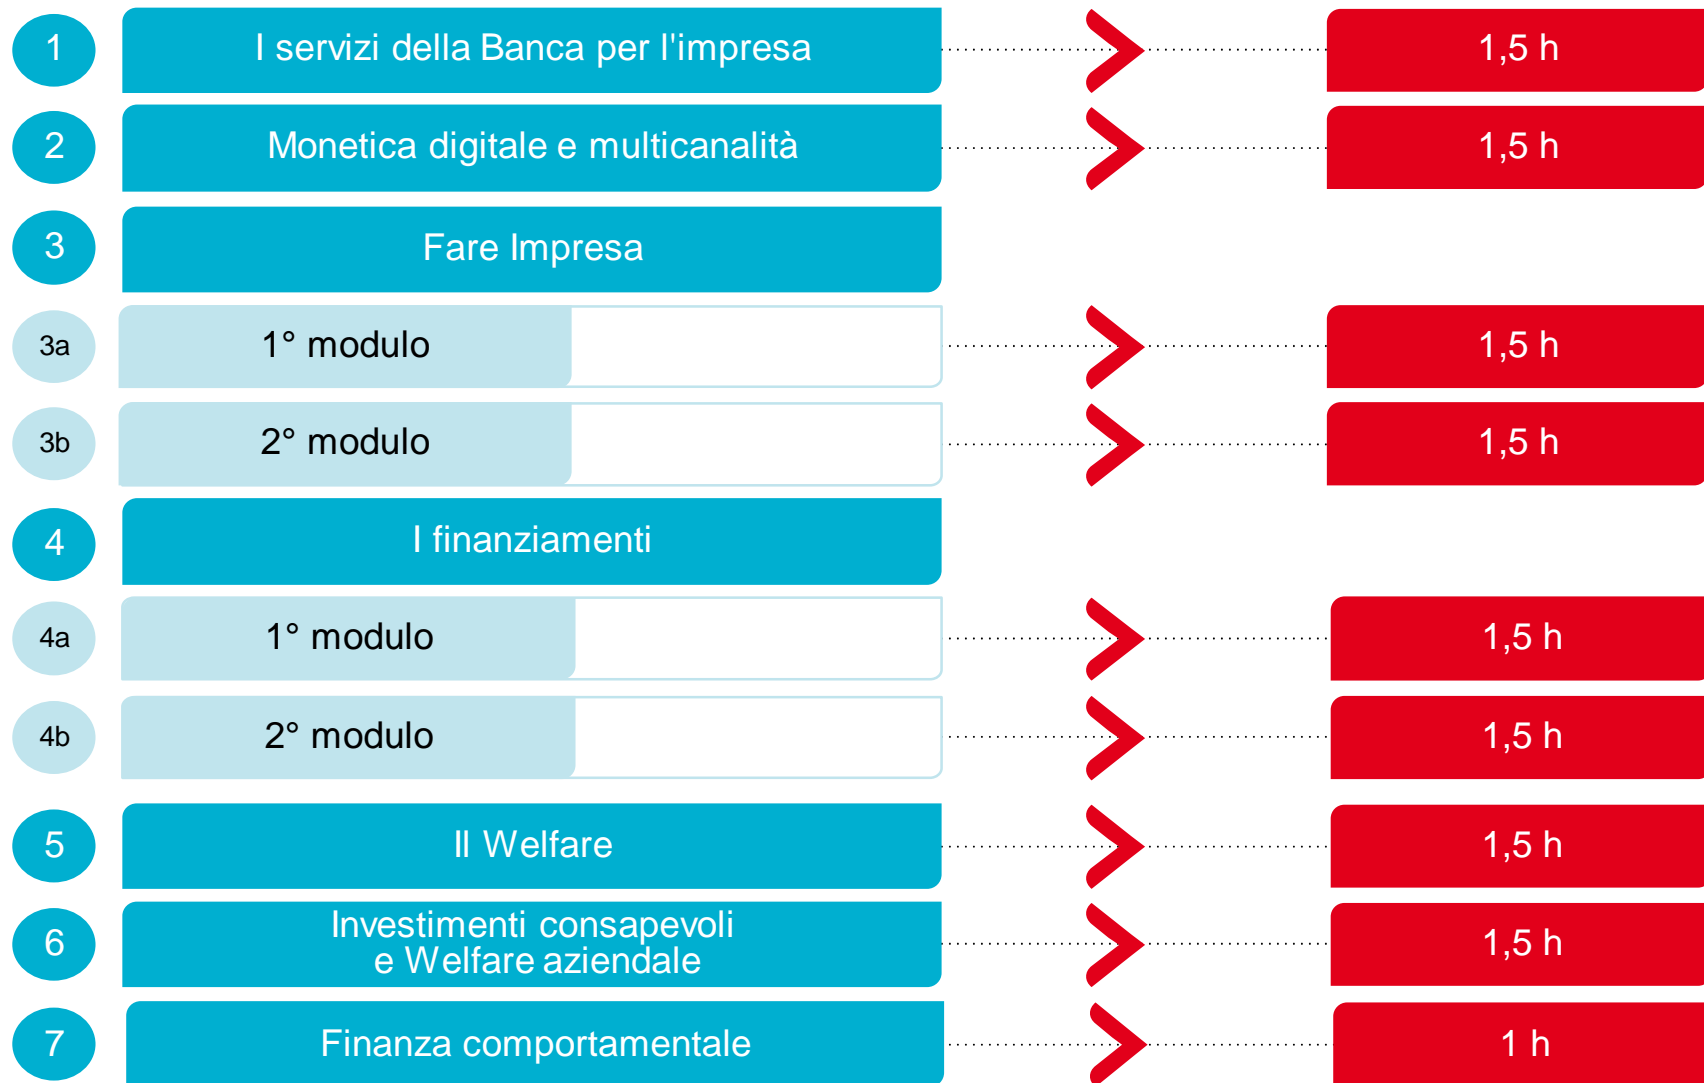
1 I servizi della Banca per l'impresa 1,5 h

2 Monetica digitale e multicanalità 1,5 h

3 Fare Impresa

3a 1° modulo 1,5 h

3b 2° modulo 1,5 h

4 I finanziamenti

4a 1° modulo 1,5 h

4b 2° modulo 1,5 h

5 Il Welfare 1,5 h

6 Investimenti consapevoli e Welfare aziendale 1,5 h

7 Finanza comportamentale 1 h